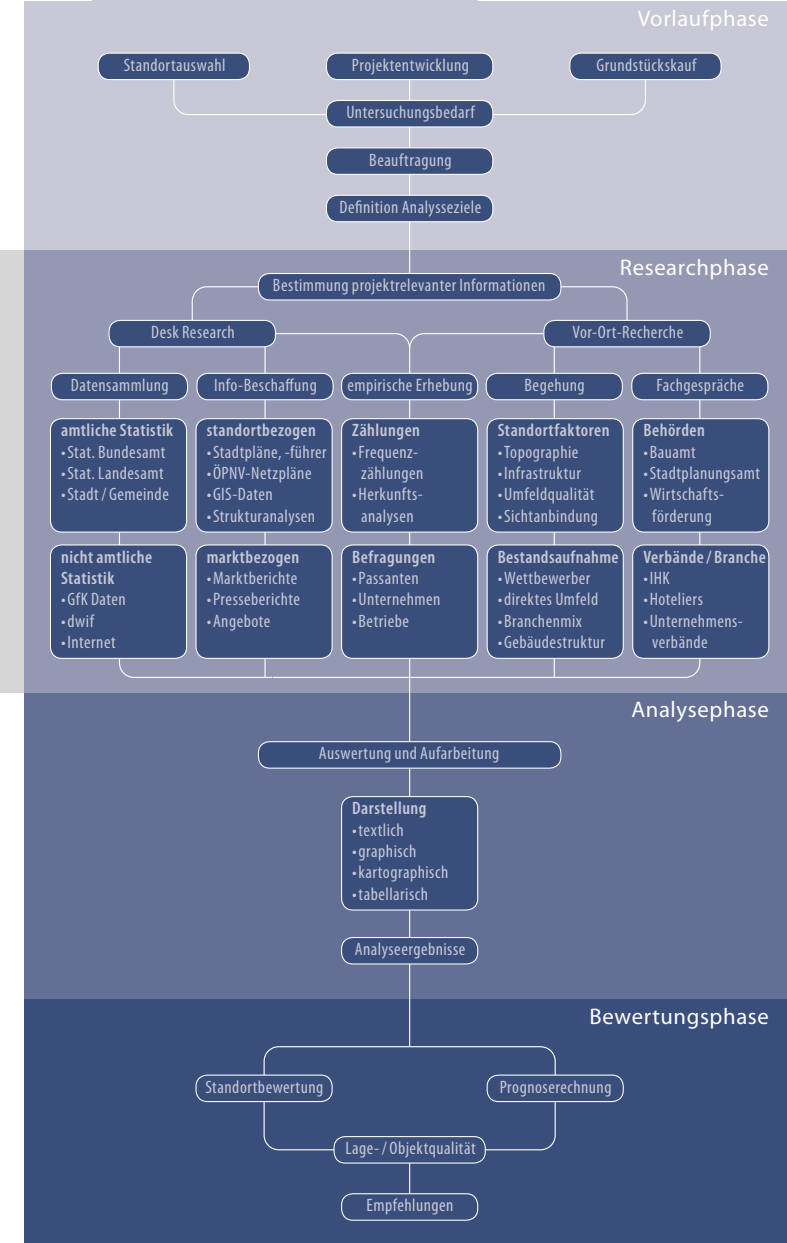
Vorlaufphase

Standortauswahl

Projektentwicklung

Grundstückskauf

Untersuchungsbedarf

Beauftragung

Definition Analyseziele

Researchphase

Bestimmung projektrelevanter Informationen

Desk Research

Vor-Ort-Recherche

Datensammlung

Info-Beschaffung

empirische Erhebung

Begehung

Fachgespräche

amtliche Statistik
•Stat. Bundesamt
•Stat. Landesamt
•Stadt / Gemeinde

standortbezogen
•Stadtpläne, -führer
•ÖPNV-Netzpläne
•GIS-Daten
•Strukturanalysen

Zählungen
•Frequenzzählungen
•Herkunftsanalysen

Standortfaktoren
•Topographie
•Infrastruktur
•Umfeldqualität
•Sichtanbindung

Behörden
•Bauamt
•Stadtplanungsamt
•Wirtschaftsförderung

nicht amtliche Statistik
•GfK Daten
•dwif
•Internet

marktbezogen
•Marktberichte
•Presseberichte
•Angebote

Befragungen
•Passanten
•Unternehmen
•Betriebe

Bestandsaufnahme
•Wettbewerber
•direktes Umfeld
•Branchenmix
•Gebäudestruktur

Verbände / Branche
•IHK
•Hoteliers
•Unternehmensverbände

Analysephase

Auswertung und Aufarbeitung

Darstellung
•textlich
•graphisch
•kartographisch
•tabellarisch

Analyseergebnisse

Bewertungsphase

Standortbewertung

Prognoserechnung

Lage- / Objektqualität

Empfehlungen